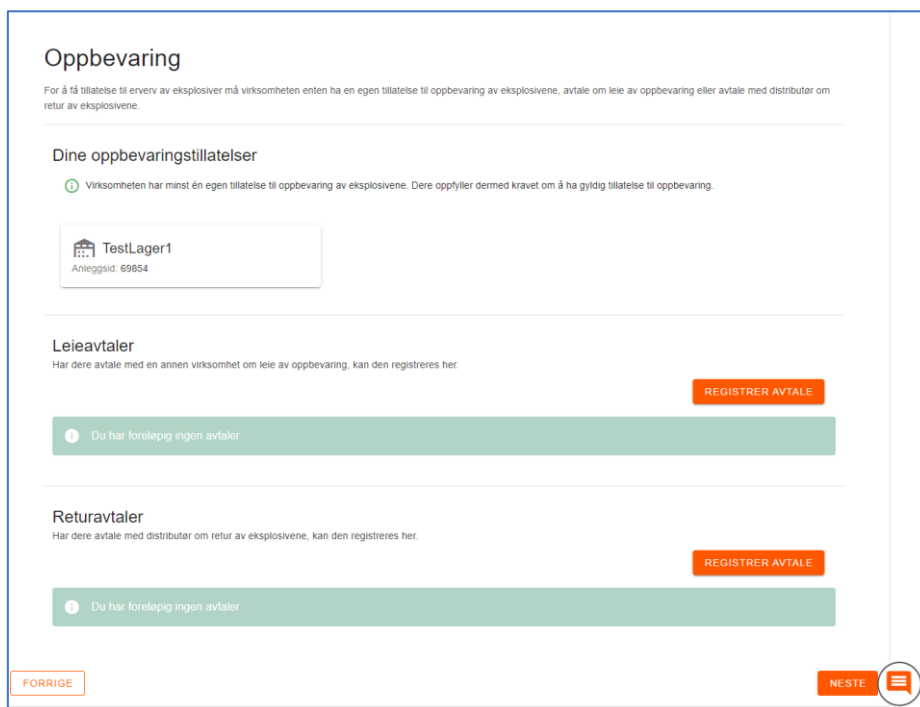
Oppbevaring

For å få tillatelse til erverv av eksplosiver må virksomheten enten ha en egen tillatelse til oppbevaring av eksplosivene, avtale om leie av oppbevaring eller avtale med distributør om retur av eksplosivene.

Dine oppbevaringstillatelser

Virksomheten har minst én egen tillatelse til oppbevaring av eksplosivene. Dere oppfyller dermed kravet om å ha gyldig tillatelse til oppbevaring.

TestLager1
Anleggsid: 69854

Leieavtaler
Har dere avtale med en annen virksomhet om leie av oppbevaring, kan den registreres her.

REGISTRER AVTALE

Du har foreløpig ingen avtaler

Returavtaler
Har dere avtale med distributør om retur av eksplosivene, kan den registreres her.

REGISTRER AVTALE

Du har foreløpig ingen avtaler

FORRIGE

NESTE